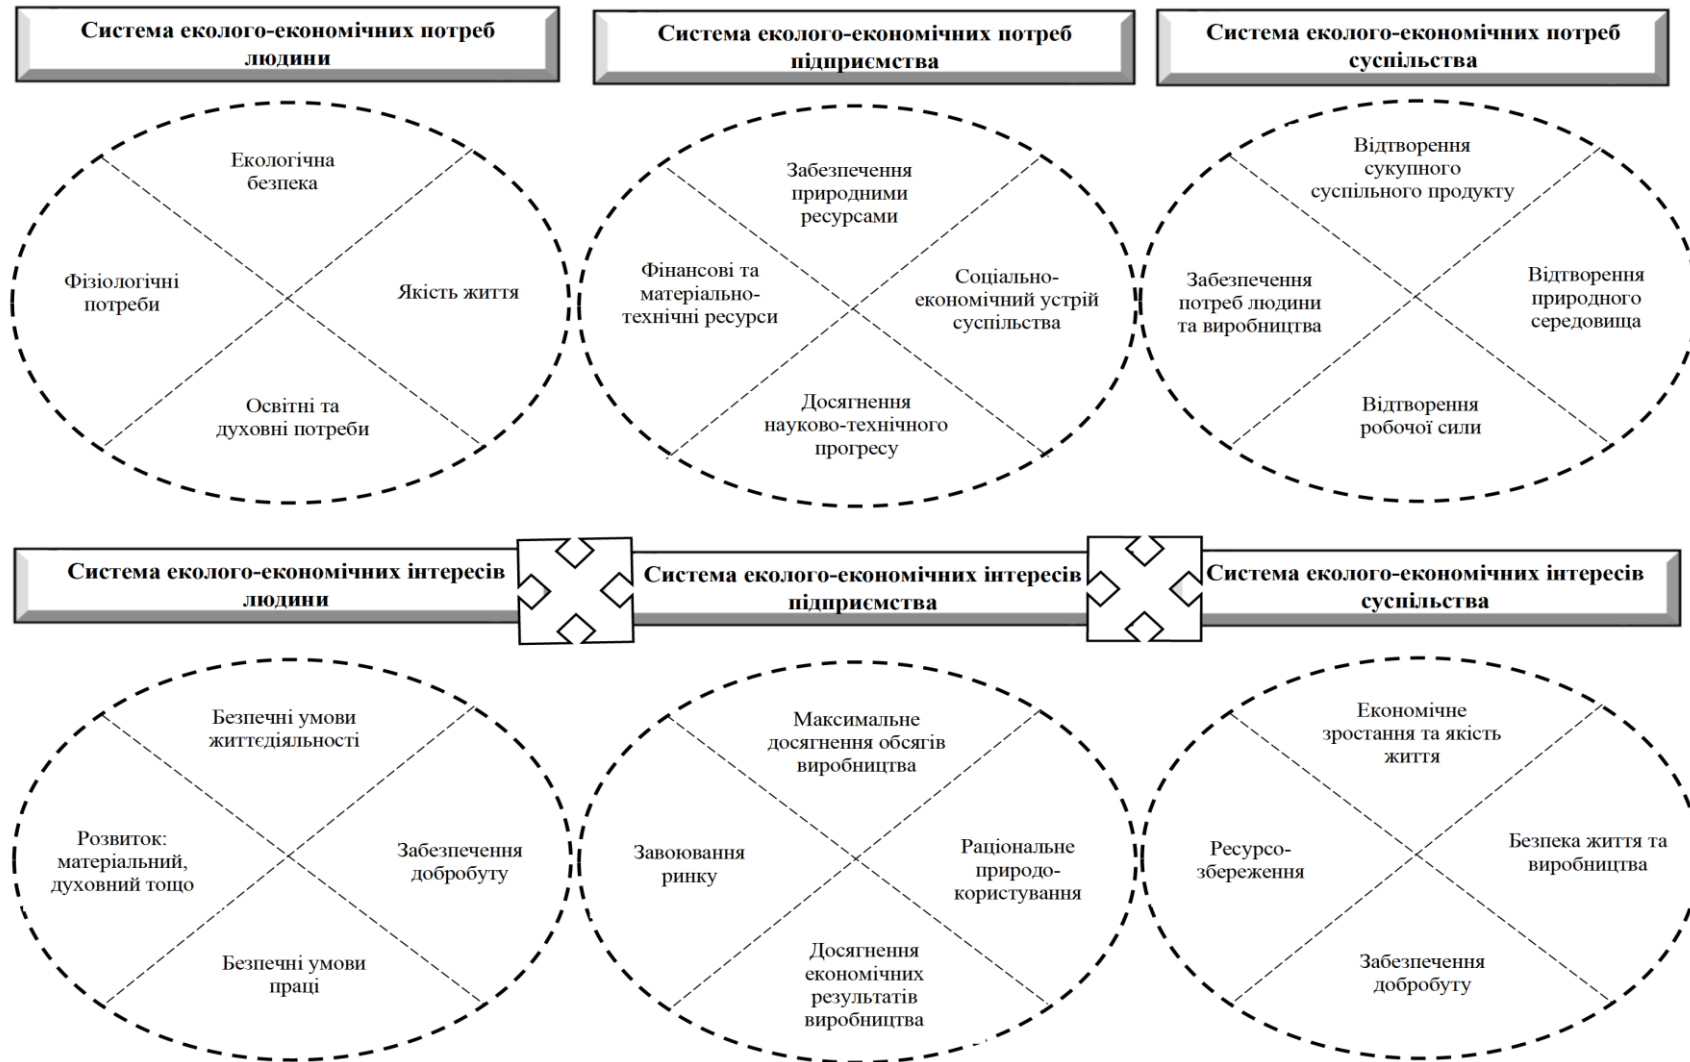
Система еколого-економічних потреб людини

Система еколого-економічних потреб підприємства

Система еколого-економічних потреб суспільства

Екологічна безпека

Фізіологічні потреби

Якість життя

Освітні та духовні потреби

Забезпечення природними ресурсами

Фінансові та матеріально-технічні ресурси

Соціально-економічний устрій суспільства

Досягнення науково-технічного прогресу

Відтворення сукупного суспільного продукту

Забезпечення потреб людини та виробництва

Відтворення природного середовища

Відтворення робочої сили

Система еколого-економічних інтересів людини

Система еколого-економічних інтересів підприємства

Система еколого-економічних інтересів суспільства

Безпечні умови життєдіяльності

Розвиток: матеріальний, духовний тощо

Забезпечення добробуту

Безпечні умови праці

Максимальне досягнення обсягів виробництва

Завоювання ринку

Раціональне природо-користування

Досягнення економічних результатів виробництва

Економічне зростання та якість життя

Ресурсо-збереження

Безпека життя та виробництва

Забезпечення добробуту